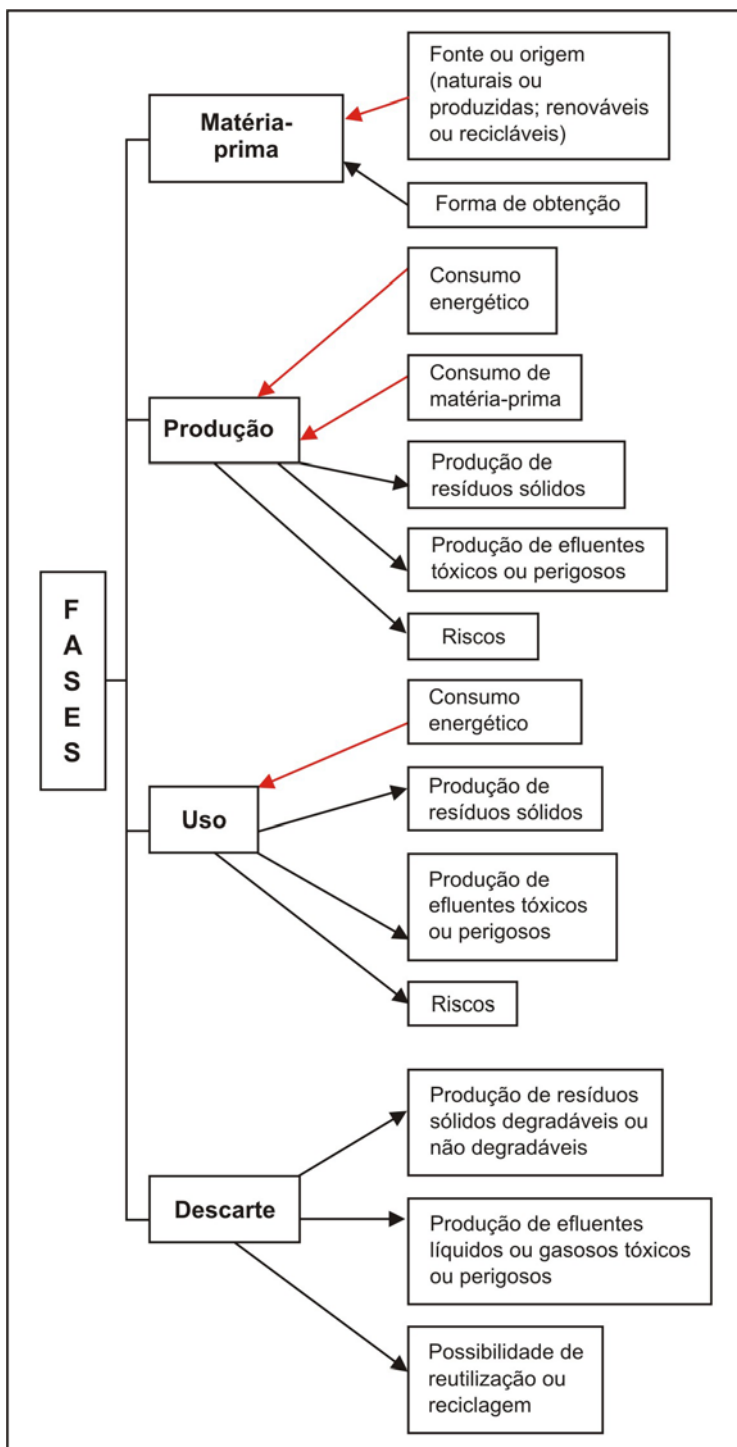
F A S E S

Matéria-prima

Fonte ou origem (naturais ou produzidas; renováveis ou recicláveis)

Forma de obtenção

Produção

Consumo energético

Consumo de matéria-prima

Produção de resíduos sólidos

Produção de efluentes tóxicos ou perigosos

Riscos

Uso

Consumo energético

Produção de resíduos sólidos

Produção de efluentes tóxicos ou perigosos

Riscos

Descarte

Produção de resíduos sólidos degradáveis ou não degradáveis

Produção de efluentes líquidos ou gasosos tóxicos ou perigosos

Possibilidade de reutilização ou reciclagem